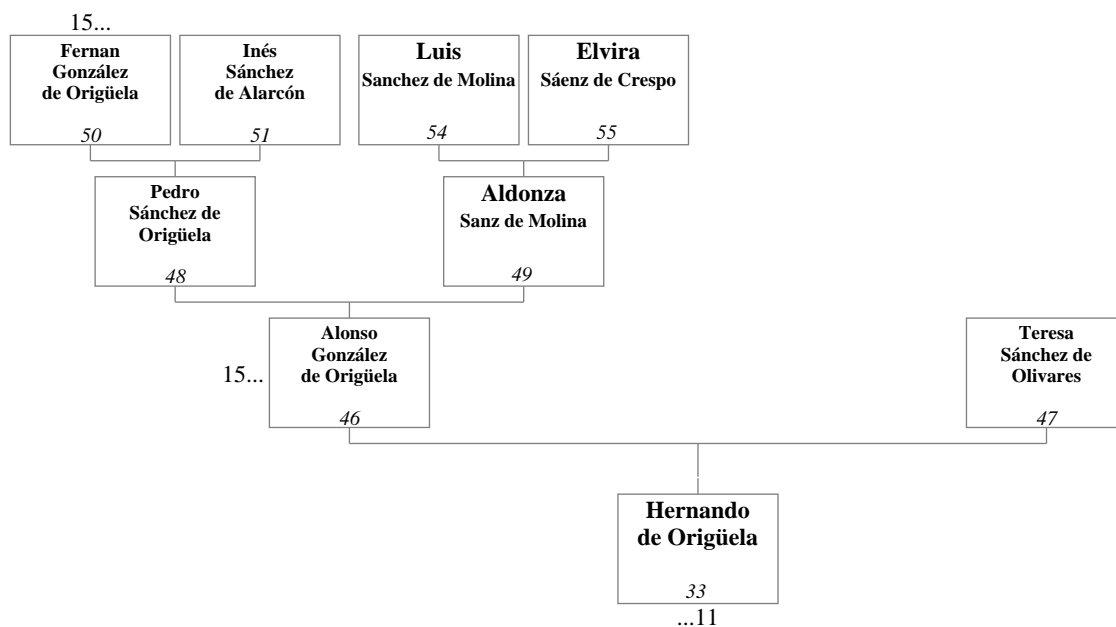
15...

Fernan González de Origüela
50

Inés Sánchez de Alarcón
51

Luis
Sanchez de Molina
54

Elvira
Sáenz de Crespo
55

Pedro Sánchez de Origüela
48

Aldonza
Sanz de Molina
49

15...

Alonso González de Origüela
46

Teresa Sánchez de Olivares
47

Hernando de Origüela
33

...11